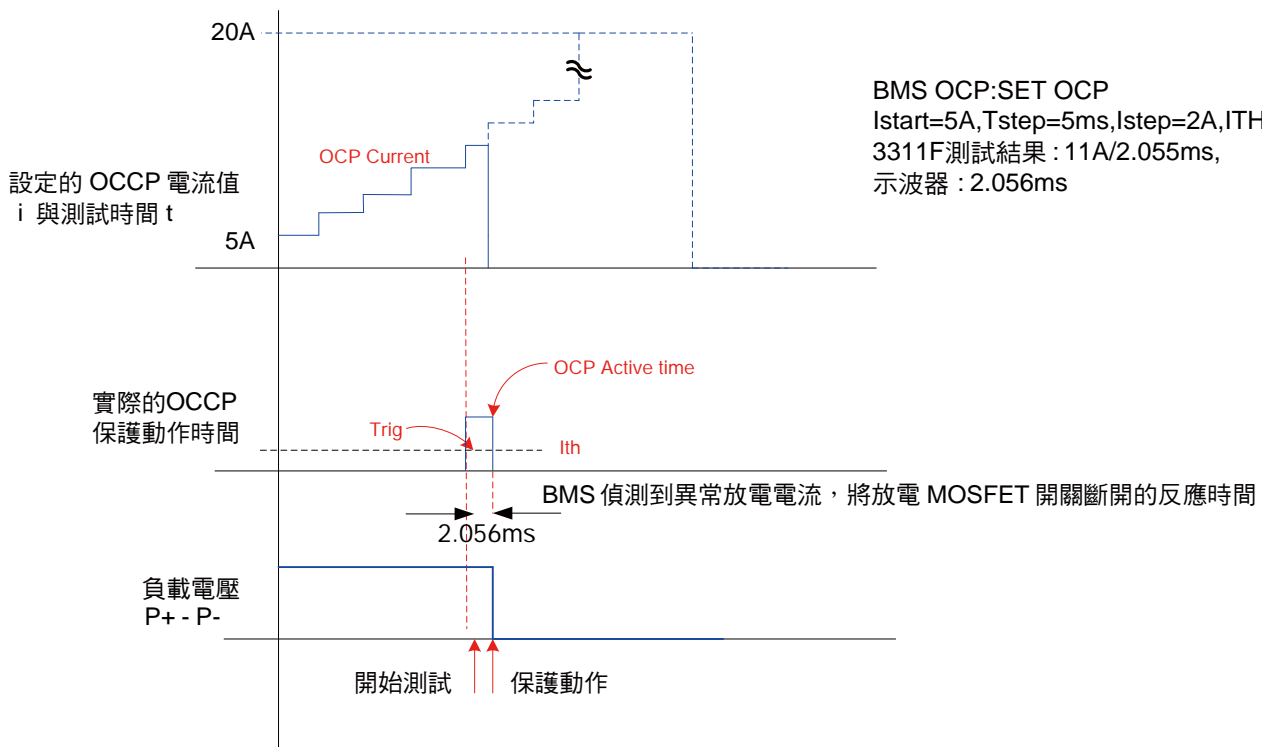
20A

≈

BMS OCP:SET OCP
Istart=5A,Tstep=5ms,Istep=2A,ITH
3311F測試結果 : 11A/2.055ms,
示波器 : 2.056ms

OCP Current

設定的 OCCP 電流值
i 與測試時間 t

5A

OCP Active time

實際的OCCP
保護動作時間

Trig

Ith

BMS 偵測到異常放電電流，將放電 MOSFET 開關斷開的反應時間

2.056ms

負載電壓
P+ - P-

開始測試

保護動作